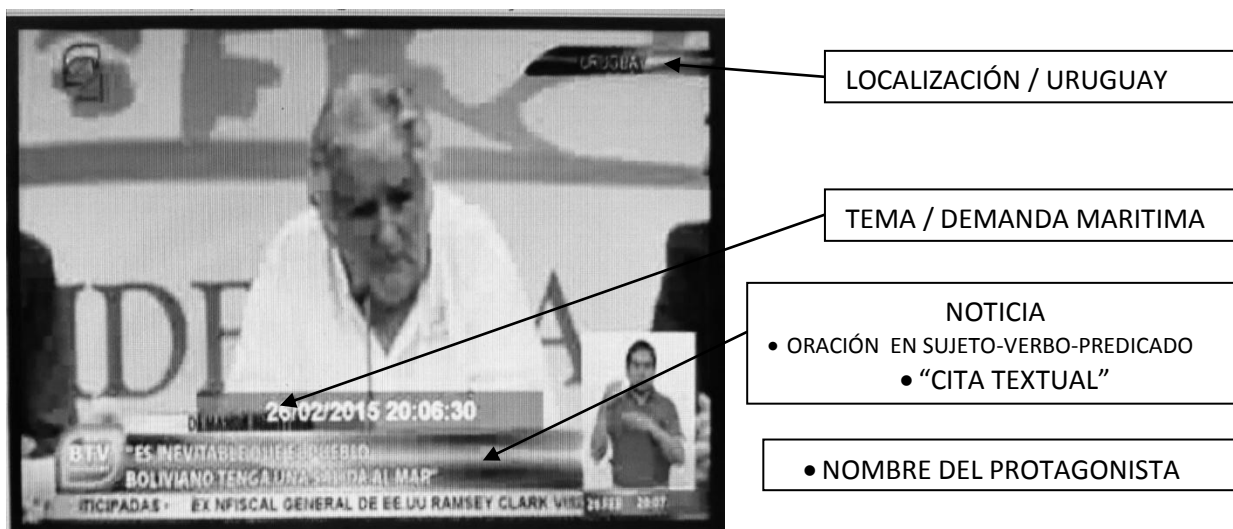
URUGUAY

LOCALIZACIÓN / URUGUAY

TEMA / DEMANDA MARITIMA

NOTICIA
• ORACIÓN EN SUJETO-VERBO-PREDICADO
• "CITA TEXTUAL"

• NOMBRE DEL PROTAGONISTA

IDE A

DEMANDA MARÍTIMA

26/02/2015 20:06:30

BTV

"ES INEVITABLE QUE EL PUEBLO BOLIVIANO TENGA UNA SALIDA AL MAR"

ITICIPADAS • EX NFISCAL GENERAL DE EE.UU RAMSEY CLARK VIS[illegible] 26 FEB 20:07